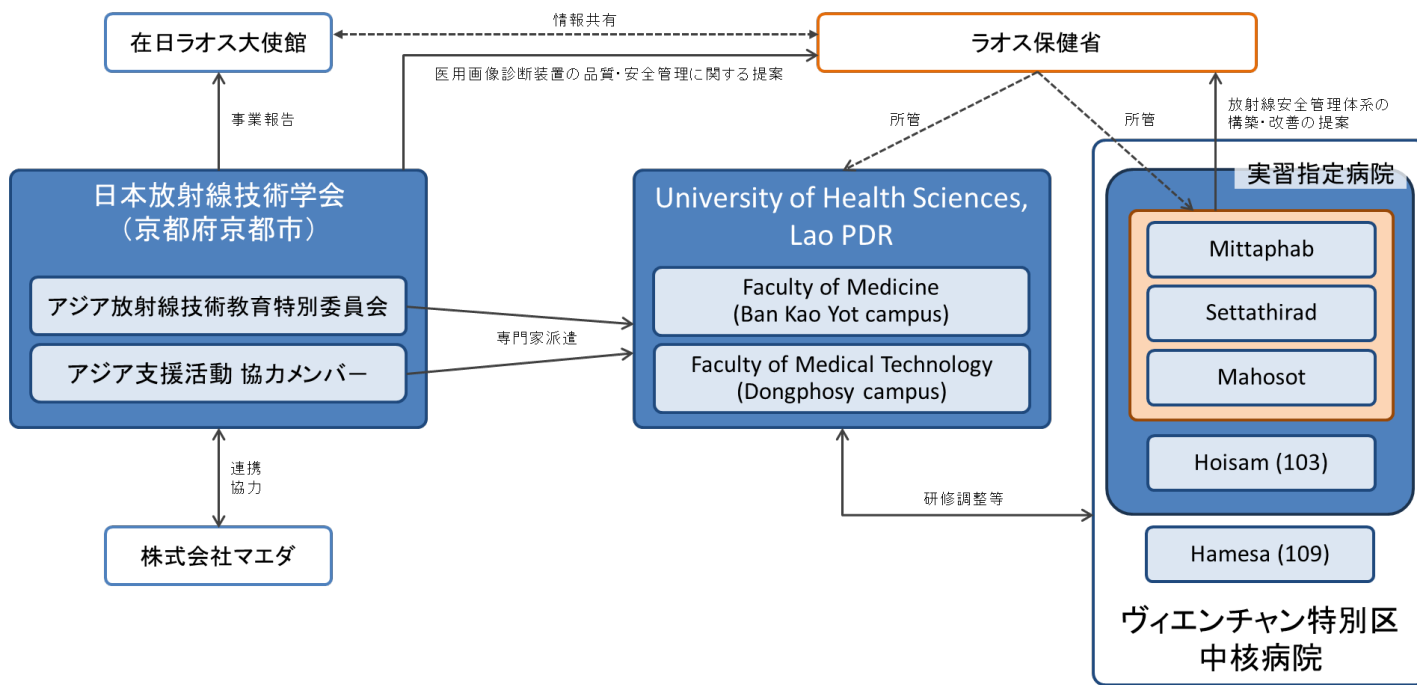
在日ラオス大使館

情報共有

ラオス保健省

医用画像診断装置の品質・安全管理に関する提案

事業報告

所管

所管

放射線安全管理体系の構築・改善の提案

日本放射線技術学会
(京都府京都市)

アジア放射線技術教育特別委員会

アジア支援活動 協力メンバー

専門家派遣

University of Health Sciences, Lao PDR

Faculty of Medicine
(Ban Kao Yot campus)

Faculty of Medical Technology
(Dongphosy campus)

実習指定病院

Mittaphab

Settathirad

Mahosot

Hoisam (103)

連携
協力

研修調整等

株式会社マエダ

Hamesa (109)

ヴィエンチャン特別区
中核病院